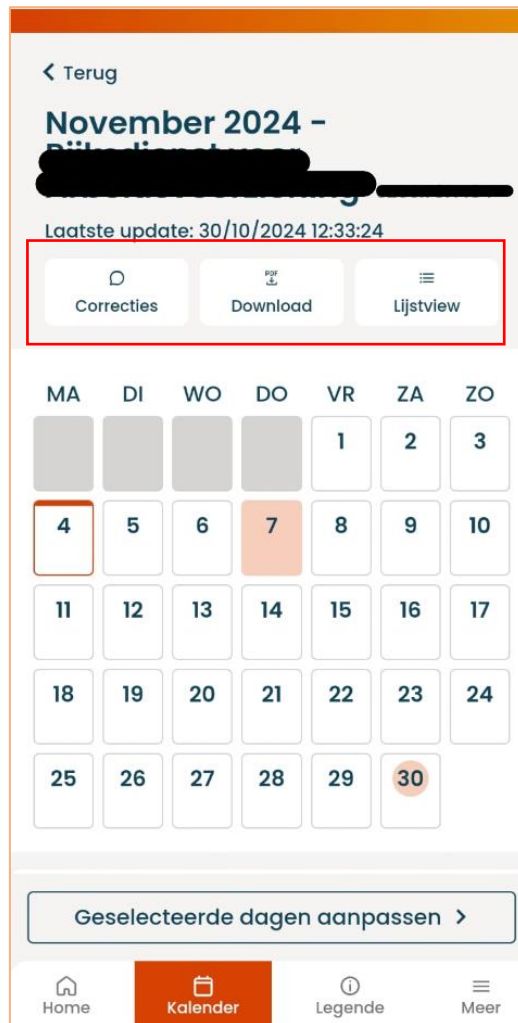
< Terug

November 2024 - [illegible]

Laatste update: 30/10/2024 12:33:24

Correcties
PDF
Download
Lijstview

| MA | DI | WO | DO | VR | ZA | ZO |
|---|---|---|---|---|---|---|
| | | | | 1 | 2 | 3 |
| 4 | 5 | 6 | 7 | 8 | 9 | 10 |
| 11 | 12 | 13 | 14 | 15 | 16 | 17 |
| 18 | 19 | 20 | 21 | 22 | 23 | 24 |
| 25 | 26 | 27 | 28 | 29 | 30 | |

Geselecteerde dagen aanpassen >

Home
Kalender
Legende
Meer